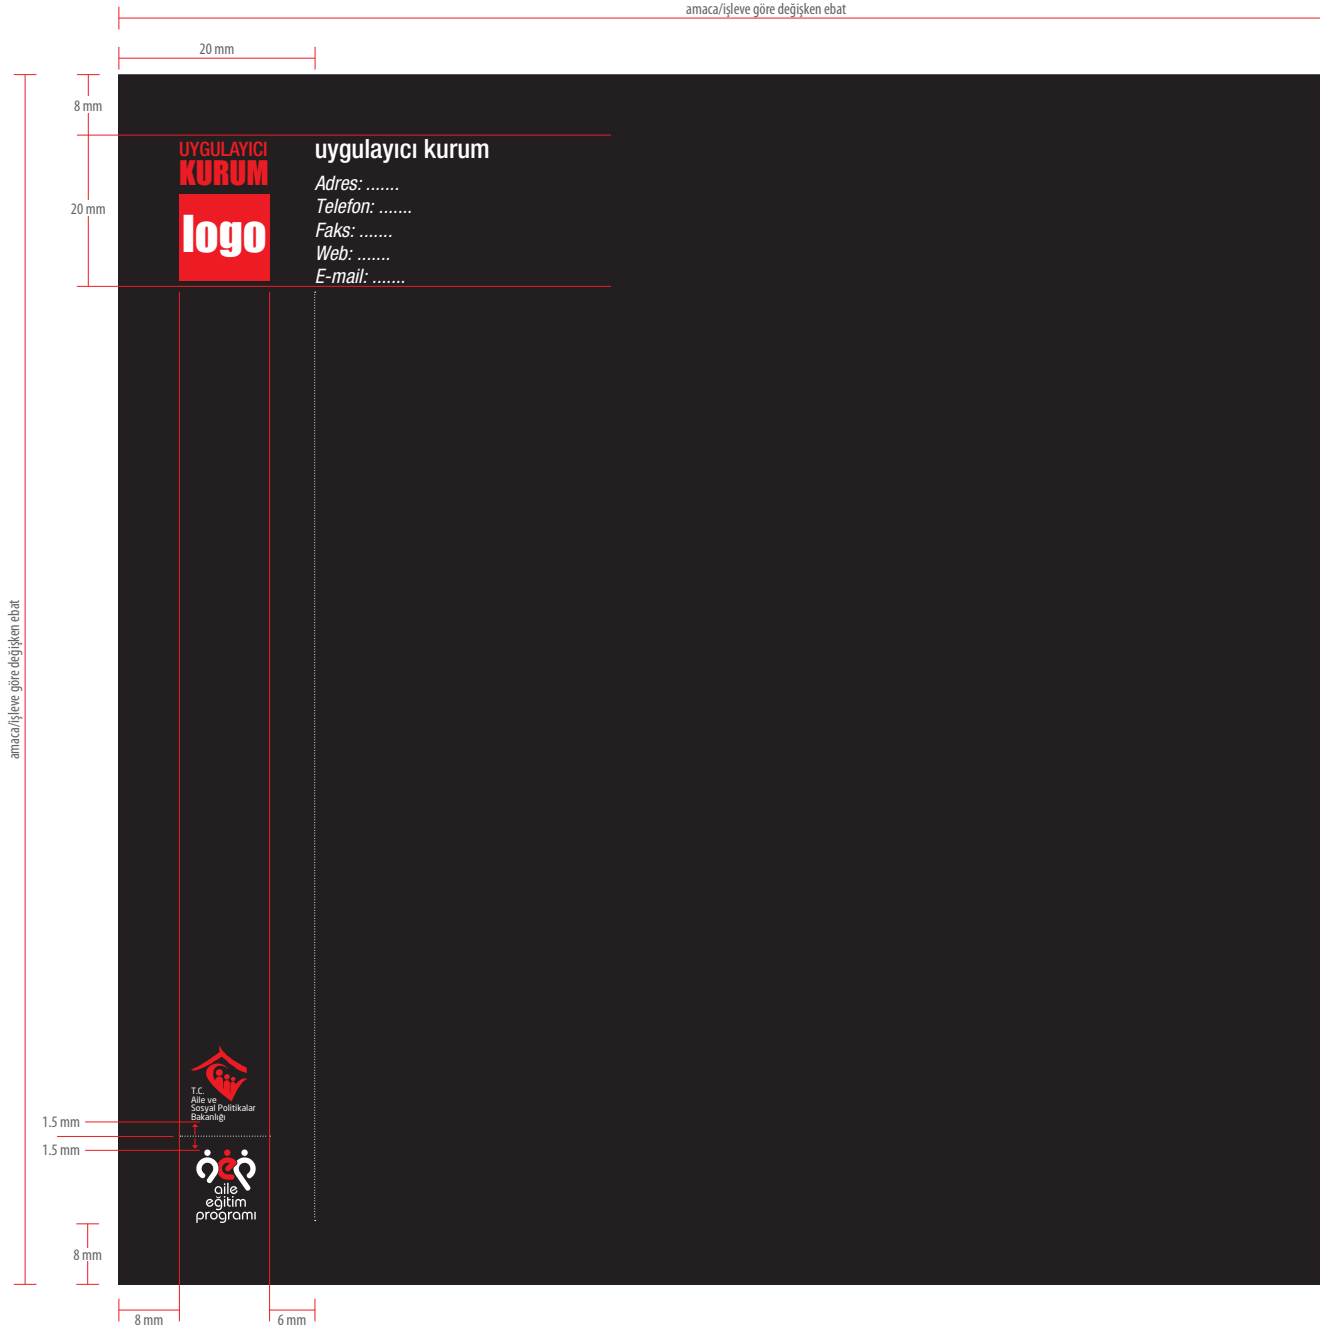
amaca/işleve göre değişken ebat

20 mm

8 mm

20 mm

UYGULAYICI KURUM

logo

uygulayıcı kurum

Adres: .......
Telefon: .......
Faks: .......
Web: .......
E-mail: .......

amaca/işleve göre değişken ebat

T.C.
Aile ve
Sosyal Politikalar
Bakanlığı

1.5 mm

1.5 mm

aile
eğitim
programı

8 mm

8 mm

6 mm